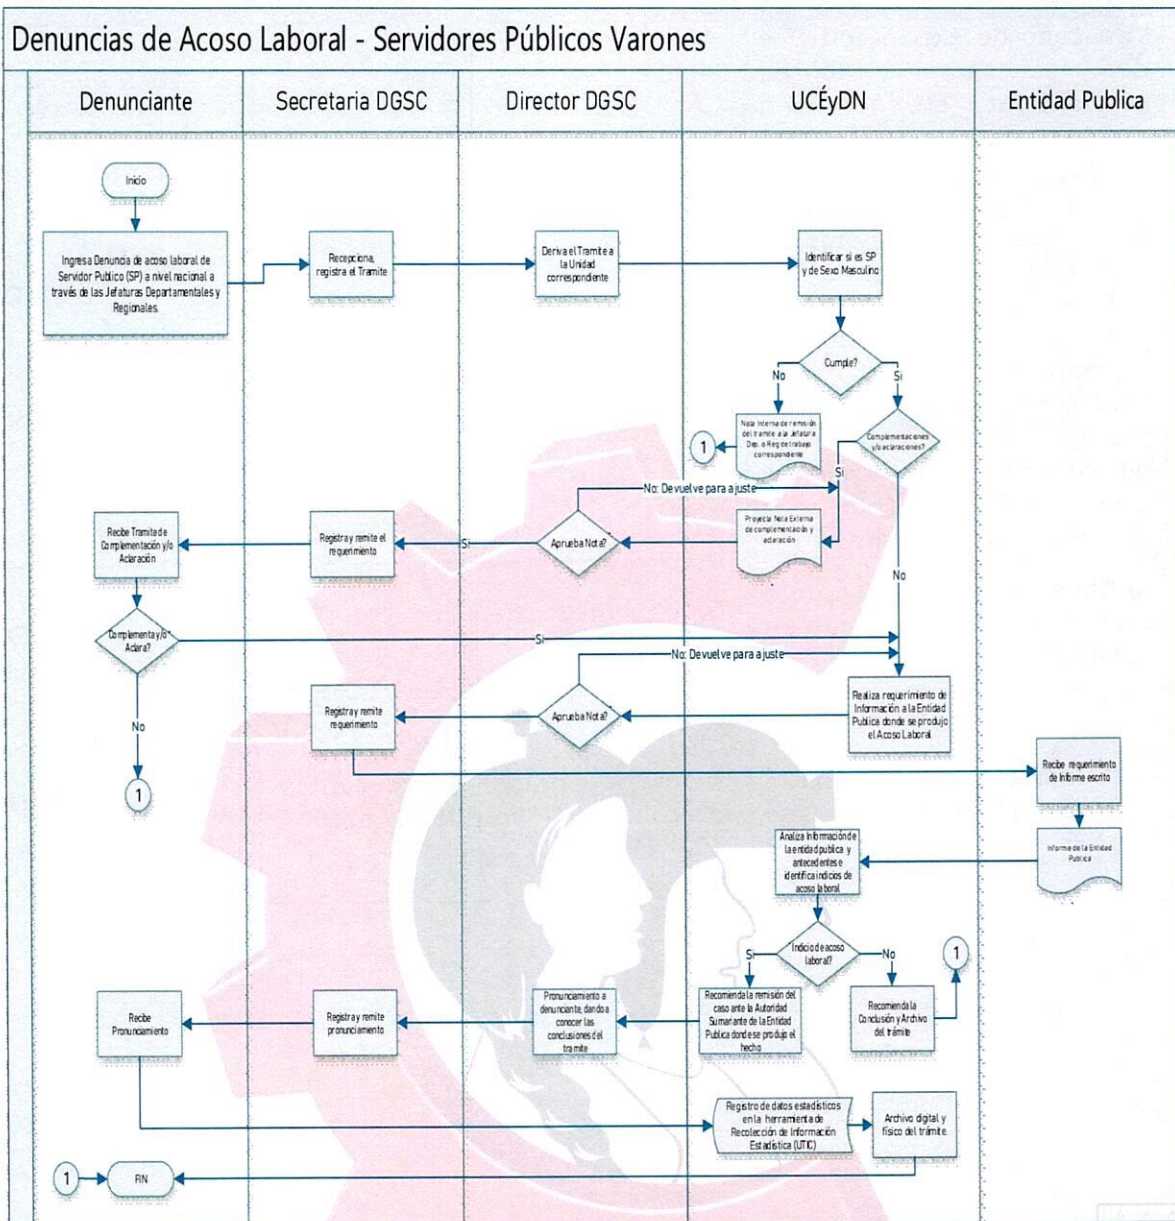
Denuncias de Acoso Laboral - Servidores Públicos Varones

Denunciante

Secretaria DGSC

Director DGSC

UCÉyDN

Entidad Publica

Inicio

Ingresa Denuncia de acoso laboral de Servidor Publico (SP) a nivel nacional a través de las Jefaturas Departamentales y Regionales.

Recepciona, registra el Tramite

Deriva el Tramite a la Unidad correspondiente

Identificar si es SP y de Sexo Masculino

Cumple?

No

Si

Nota Interna de remisión del tramite a la Jefatura Dep. o Reg de trabajo correspondiente

1

Complementaciones y/o aclaraciones?

Si

No: Devuelve para ajuste

Proyecta Nota Externa de complementación y aclaración

Aprueba Nota?

Si

Registra y remite el requerimiento

Recibe Tramite de Complementación y/o Aclaración

Complementa y/o Aclara?

Si

No

No

1

No: Devuelve para ajuste

Realiza requerimiento de Información a la Entidad Publica donde se produjo el Acoso Laboral

Aprueba Nota?

Registra y remite requerimiento

Recibe requerimiento de Informe escrito

Informe de la Entidad Publica

Analiza Información de la entidad publica y antecedentes e identifica indicios de acoso laboral

Indicio de acoso laboral?

Si

No

1

Recomienda la remisión del caso ante la Autoridad Sumariante de la Entidad Publica donde se produjo el hecho

Recomienda la Conclusión y Archivo del trámite

Pronunciamiento a denunciante, dando a conocer las conclusiones del tramite

Registra y remite pronunciamiento

Recibe Pronunciamiento

Registro de datos estadísticos en la herramienta de Recolección de Información Estadística (UTIC)

Archivo digital y físico del trámite.

1

FIN